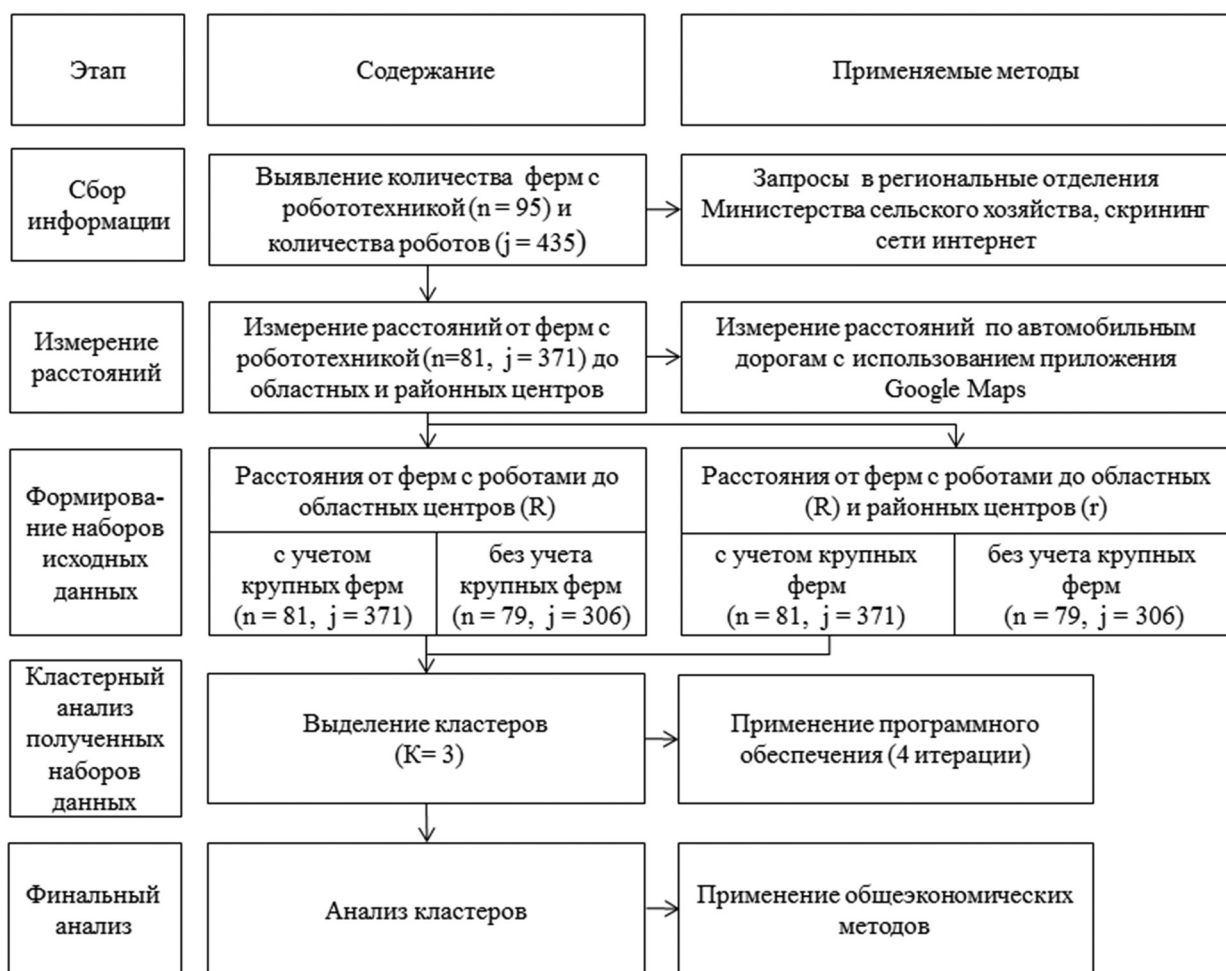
Этап

Содержание

Применяемые методы

Сбор информации

Выявление количества ферм с робототехникой (n = 95) и количества роботов (j = 435)

Запросы в региональные отделения Министерства сельского хозяйства, скрининг сети интернет

Измерение расстояний

Измерение расстояний от ферм с робототехникой (n=81, j = 371) до областных и районных центров

Измерение расстояний по автомобильным дорогам с использованием приложения Google Maps

Формирование наборов исходных данных

Расстояния от ферм с роботами до областных центров (R)

с учетом крупных ферм (n = 81, j = 371)

без учета крупных ферм (n = 79, j = 306)

Расстояния от ферм с роботами до областных (R) и районных центров (r)

с учетом крупных ферм (n = 81, j = 371)

без учета крупных ферм (n = 79, j = 306)

Кластерный анализ полученных наборов данных

Выделение кластеров (К= 3)

Применение программного обеспечения (4 итерации)

Финальный анализ

Анализ кластеров

Применение общеэкономических методов